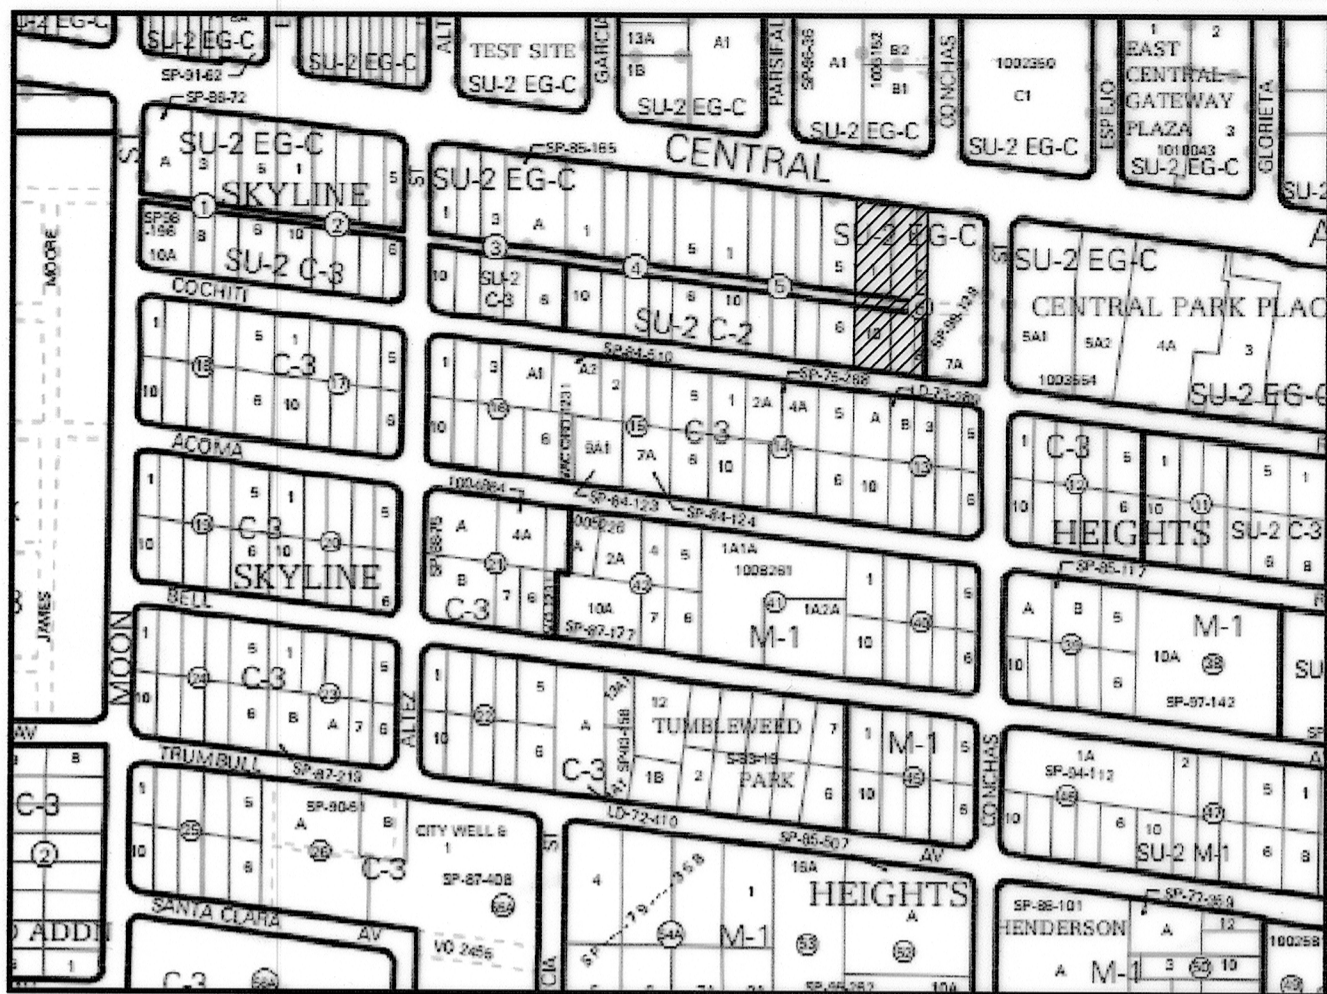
SU-2 EG-C
SU-2 EG-C
SU-2 EG-C
SP-91-62
SP-88-72
ALT
TEST SITE
SU-2 EG-C
GARCIA
13A
1B
A1
SU-2 EG-C
PARSIFAL
SP-86-36
A1
1008152
B2
B1
SU-2 EG-C
CONCHAS
1002350
C1
SU-2 EG-C
ESPEJO
EAST CENTRAL GATEWAY PLAZA
1010043
SU-2 EG-C
GLORIETA
SU-2
SU-2 EG-C
SKYLINE
SP-85-165
CENTRAL
SU-2 EG-C
SU-2 EG-C
SU-2 EG-C
CENTRAL PARK PLAC
SU-2 C-3
SU-2 C-3
SU-2 C-2
SP-99-128
MOORE
COCHITI
5A1
5A2
4A
1003564
SU-2 EG-C
C-3
C-3
SP-84-510
SP-75-288
LD-73-380
C-3
ACOMA
C-3
HEIGHTS
SU-2 C-3
1004864
SP-84-123
SP-84-124
SKYLINE
C-3
1008261
M-1
SP-85-117
M-1
SP-87-127
BELL
JAMES
MOON
C-3
ALTEZ
TUMBLEWEED PARK
M-1
10A
SP-97-142
SP-94-112
TRUMBULL
SP-87-219
C-3
SU-2 M-1
C-3
SP-80-61
CITY WELL 6
SP-87-408
C-3
LD-72-410
SP-85-507
AV
CONCHAS
SANTA CLARA
AV
VO 2456
HEIGHTS
M-1
SP-88-101
SP-72-359
HENDERSON
M-1
ADDN
C-3